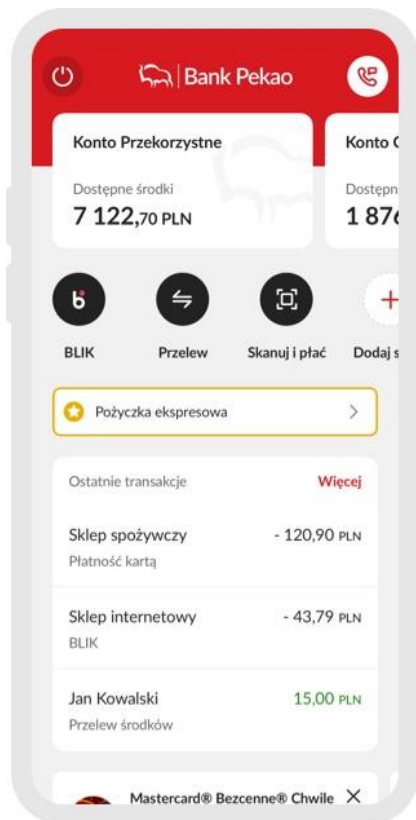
Bank Pekao

Konto Przekorzystne

Dostępne środki

7 122,70 PLN

Konto C

Dostępn

1 87

BLIK

Przelew

Skanuj i płać

Dodaj s

Pożyczka ekspresowa

Ostatnie transakcje

Więcej

Sklep spożywczy

- 120,90 PLN

Płatność kartą

Sklep internetowy

- 43,79 PLN

BLIK

Jan Kowalski

15,00 PLN

Przelew środków

Mastercard® Bezcenne® Chwile